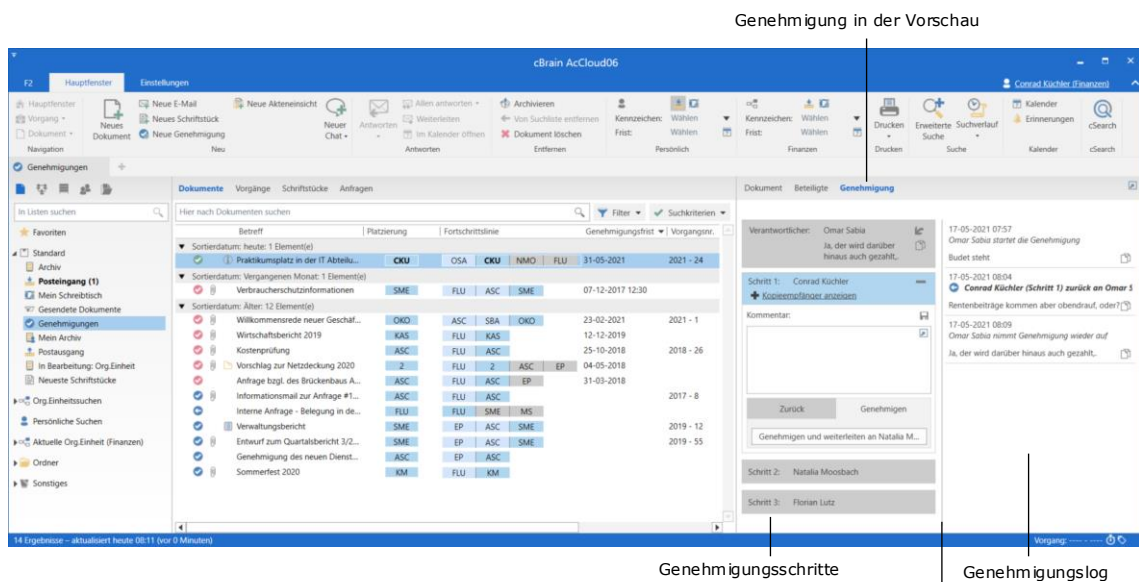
Genehmigung in der Vorschau

cBrain AcCloud06

F2 Hauptfenster Einstellungen Conrad Küchler (Finanzen)

Hauptfenster
Vorgang
Dokument
Navigation

Neues Dokument
Neue E-Mail
Neues Schriftstück
Neue Genehmigung
Neue Akteneinsicht
Neuer Chat
Neu

Antworten
Allen antworten
Weiterleiten
Im Kalender öffnen
Antworten

Archivieren
Von Suchliste entfernen
Dokument löschen
Entfernen

Kennzeichen: Wählen
Frist: Wählen
Persönlich

Kennzeichen: Wählen
Frist: Wählen
Finanzen

Drucken
Drucken

Erweiterte Suche
Suchverlauf
Suche

Kalender
Erinnerungen
Kalender

cSearch
cSearch

Genehmigungen

In Listen suchen
Favoriten
Standard
Archiv
Posteingang (1)
Mein Schreibtisch
Gesendete Dokumente
Genehmigungen
Mein Archiv
Postausgang
In Bearbeitung: Org.Einheit
Neueste Schriftstücke
Org.Einheitssuchen
Persönliche Suchen
Aktuelle Org.Einheit (Finanzen)
Ordner
Sonstiges

Dokumente Vorgänge Schriftstücke Anfragen

Hier nach Dokumenten suchen
Filter
Suchkriterien

| Betreff | Platzierung | Fortschrittslinie | Genehmigungsfrist | Vorgangsnr. |
|---|---|---|---|---|
| Sortierdatum: heute: 1 Element(e) | | | | |
| Praktikumsplatz in der IT Abteilu... | CKU | OSA CKU NMO FLU | 31-05-2021 | 2021 - 24 |
| Sortierdatum: Vergangenen Monat: 1 Element(e) | | | | |
| Verbraucherschutzinformationen | SME | FLU ASC SME | 07-12-2017 12:30 | |
| Sortierdatum: Älter: 12 Element(e) | | | | |
| Willkommensrede neuer Geschäf... | OKO | ASC SBA OKO | 23-02-2021 | 2021 - 1 |
| Wirtschaftsbericht 2019 | KAS | FLU KAS | 12-12-2019 | |
| Kostenprüfung | ASC | FLU ASC | 25-10-2018 | 2018 - 26 |
| Vorschlag zur Netzdeckung 2020 | 2 | FLU 2 ASC EP | 04-05-2018 | |
| Anfrage bzgl. des Brückenbaus A... | ASC | FLU ASC EP | 31-03-2018 | |
| Informationsmail zur Anfrage #1... | ASC | FLU ASC | | 2017 - 8 |
| Interne Anfrage - Belegung in de... | FLU | FLU SME MS | | |
| Verwaltungsbericht | SME | EP ASC SME | | 2019 - 12 |
| Entwurf zum Quartalsbericht 3/2... | SME | EP ASC SME | | 2019 - 55 |
| Genehmigung des neuen Dienst... | ASC | EP ASC | | |
| Sommerfest 2020 | KM | FLU KM | | |

Dokument Beteiligte Genehmigung

Verantwortlicher: Omar Sabia
Ja, der wird darüber hinaus auch gezahlt,.

Schritt 1: Conrad Küchler
Kopieempfänger anzeigen
Kommentar:
Zurück Genehmigen
Genehmigen und weiterleiten an Natalia M...
Schritt 2: Natalia Moosbach
Schritt 3: Florian Lutz

17-05-2021 07:57
Omar Sabia startet die Genehmigung
Budet steht
17-05-2021 08:04
Conrad Küchler (Schritt 1) zurück an Omar S
Rentenbeiträge kommen aber obendrauf, oder?
17-05-2021 08:09
Omar Sabia nimmt Genehmigung wieder auf
Ja, der wird darüber hinaus auch gezahlt,.

14 Ergebnisse – aktualisiert heute 08:11 (vor 0 Minuten)
Vorgang: ---- - ----

Genehmigungsschritte
Genehmigungslog